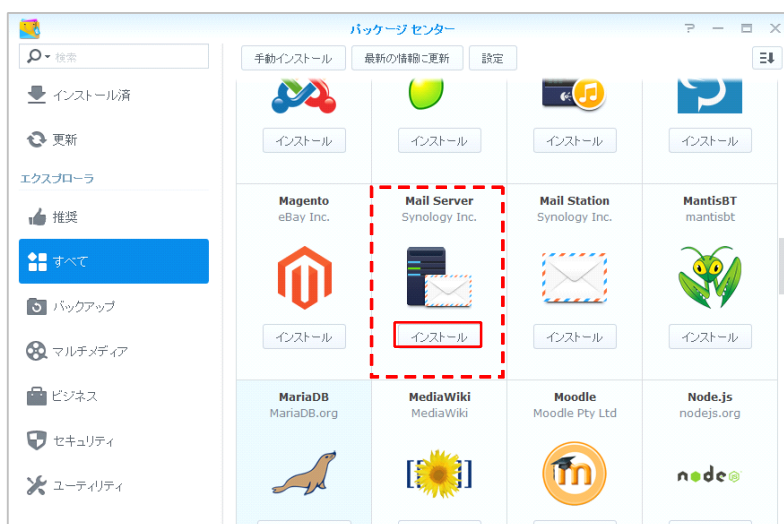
パッケージ センター

? — □ ✕

検索

手動インストール
最新の情報に更新
設定

インストール済

更新

エクスプローラ

推奨

すべて

バックアップ

マルチメディア

ビジネス

セキュリティ

ユーティリティ

インストール
インストール
インストール
インストール

Magento
eBay Inc.
インストール

Mail Server
Synology Inc.
インストール

Mail Station
Synology Inc.
インストール

MantisBT
mantisbt
インストール

MariaDB
MariaDB.org

MediaWiki
MediaWiki

Moodle
Moodle Pty Ltd

Node.js
nodejs.org

node